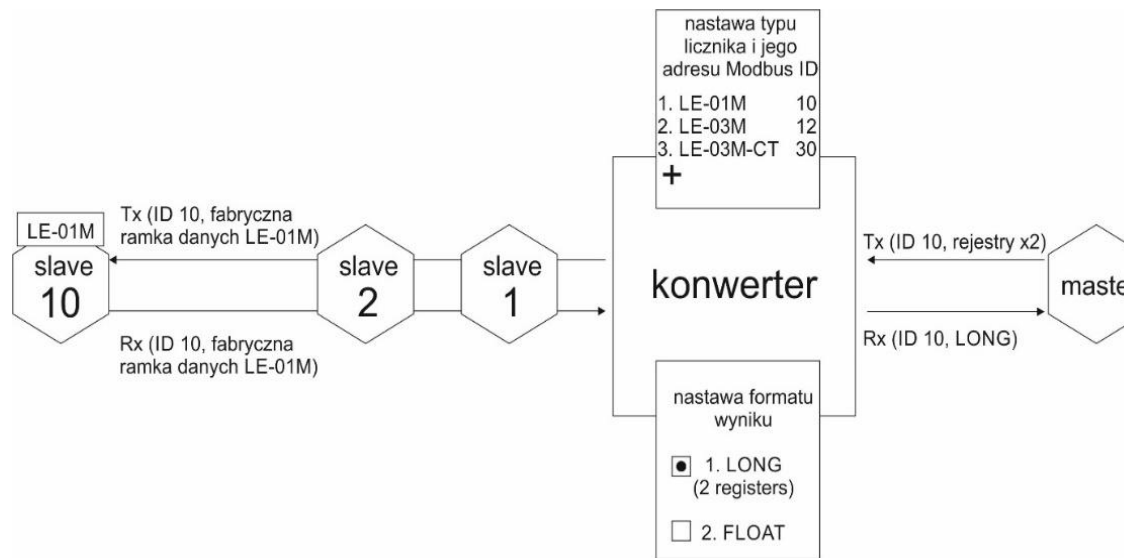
nastawa typu licznika i jego adresu Modbus ID

1. LE-01M 10
2. LE-03M 12
3. LE-03M-CT 30
+

LE-01M

Tx (ID 10, fabryczna ramka danych LE-01M)

slave 10

slave 2

slave 1

konwerter

Tx (ID 10, rejestry x2)

maste

Rx (ID 10, fabryczna ramka danych LE-01M)

Rx (ID 10, LONG)

nastawa formatu wyniku

1. LONG (2 registers)

2. FLOAT